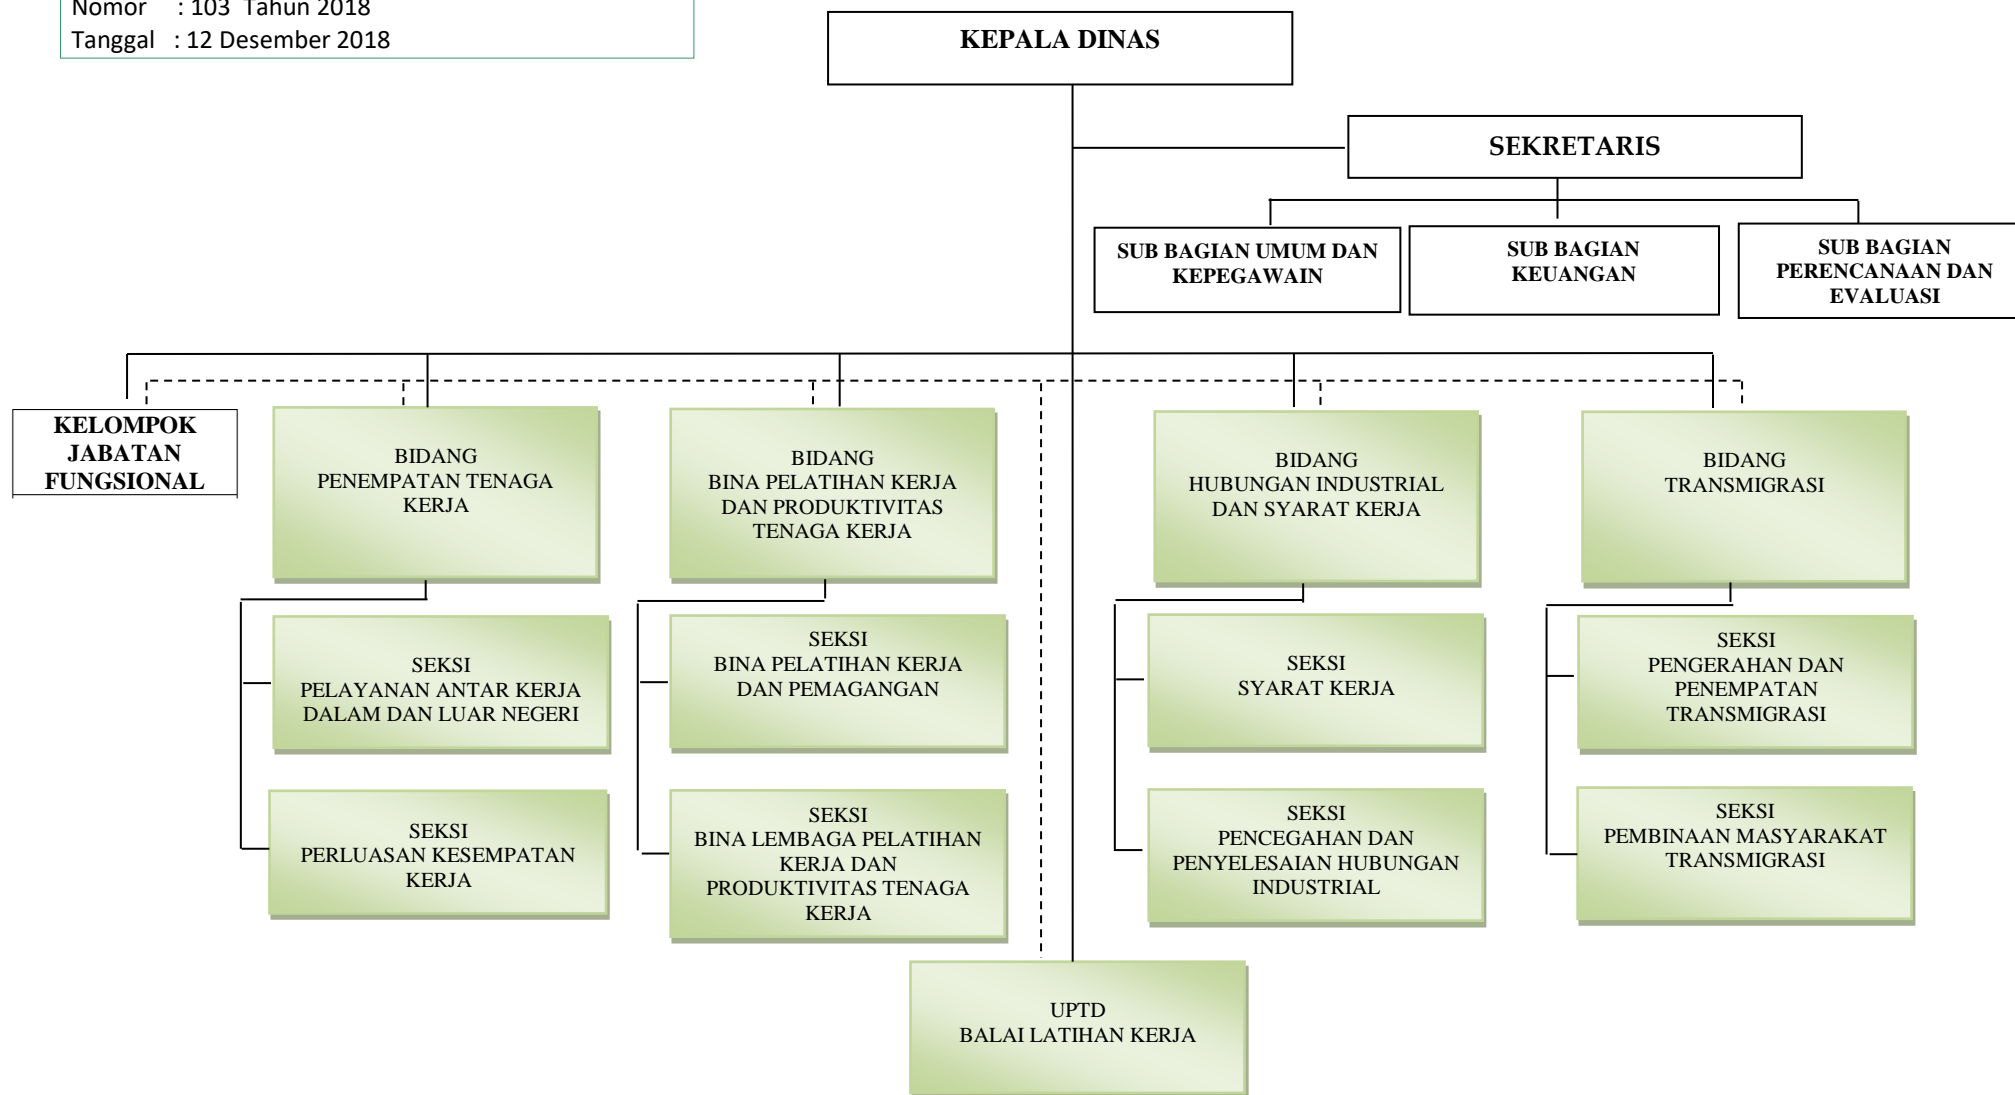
Nomor : 103 Tahun 2018
Tanggal : 12 Desember 2018

KEPALA DINAS

SEKRETARIS

SUB BAGIAN UMUM DAN KEPEGAWAIN

SUB BAGIAN KEUANGAN

SUB BAGIAN PERENCANAAN DAN EVALUASI

KELOMPOK JABATAN FUNGSIONAL

BIDANG PENEMPATAN TENAGA KERJA

SEKSI PELAYANAN ANTAR KERJA DALAM DAN LUAR NEGERI

SEKSI PERLUASAN KESEMPATAN KERJA

BIDANG BINA PELATIHAN KERJA DAN PRODUKTIVITAS TENAGA KERJA

SEKSI BINA PELATIHAN KERJA DAN PEMAGANGAN

SEKSI BINA LEMBAGA PELATIHAN KERJA DAN PRODUKTIVITAS TENAGA KERJA

BIDANG HUBUNGAN INDUSTRIAL DAN SYARAT KERJA

SEKSI SYARAT KERJA

SEKSI PENCEGAHAN DAN PENYELESAIAN HUBUNGAN INDUSTRIAL

BIDANG TRANSMIGRASI

SEKSI PENGERAHAN DAN PENEMPATAN TRANSMIGRASI

SEKSI PEMBINAAN MASYARAKAT TRANSMIGRASI

UPTD BALAI LATIHAN KERJA